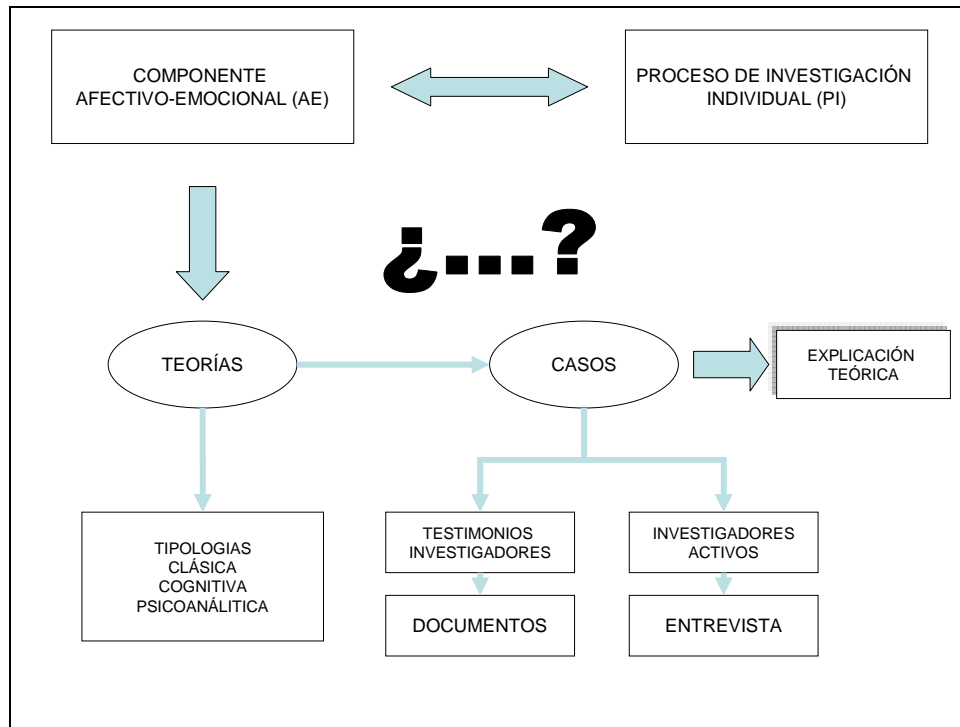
COMPONENTE AFECTIVO-EMOCIONAL (AE)

PROCESO DE INVESTIGACIÓN INDIVIDUAL (PI)

¿...?

TEORÍAS

CASOS

EXPLICACIÓN TEÓRICA

TIPOLOGIAS
CLÁSICA
COGNITIVA
PSICOANÁLITICA

TESTIMONIOS INVESTIGADORES

DOCUMENTOS

INVESTIGADORES ACTIVOS

ENTREVISTA